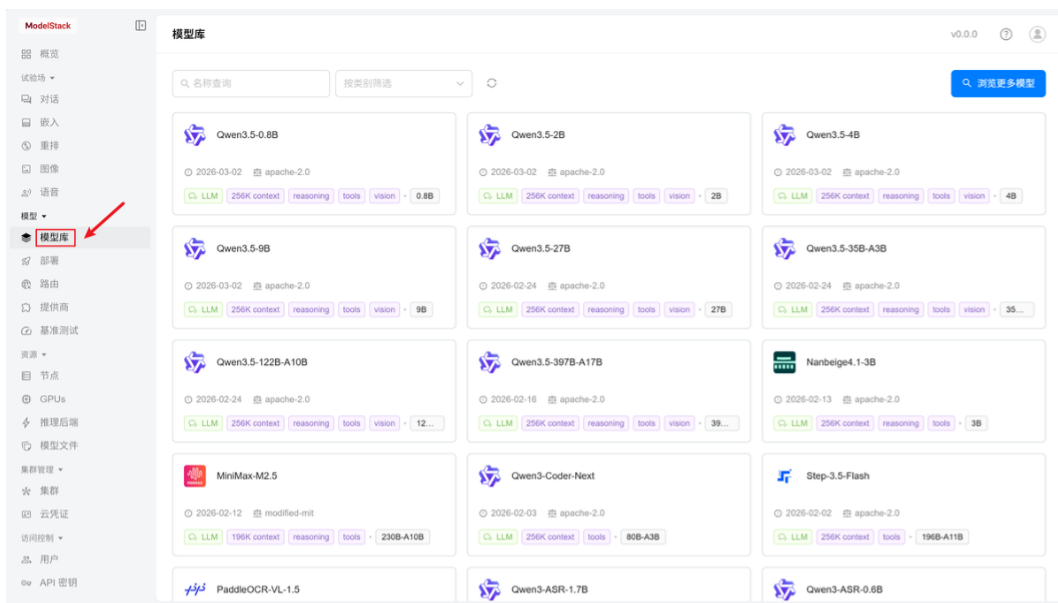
ModelStack

概览
试验场
对话
嵌入
重排
图像
语音
模型
模型库
部署
路由
提供商
基准测试
资源
节点
GPUs
推理后端
模型文件
集群管理
集群
云凭证
访问控制
用户
API 密钥

模型库

v0.0.0

名称查询
按类别筛选
浏览更多模型

Qwen3.5-0.8B
2026-03-02 apache-2.0
LLM 256K context reasoning tools vision 0.8B

Qwen3.5-2B
2026-03-02 apache-2.0
LLM 256K context reasoning tools vision 2B

Qwen3.5-4B
2026-03-02 apache-2.0
LLM 256K context reasoning tools vision 4B

Qwen3.5-9B
2026-03-02 apache-2.0
LLM 256K context reasoning tools vision 9B

Qwen3.5-27B
2026-02-24 apache-2.0
LLM 256K context reasoning tools vision 27B

Qwen3.5-35B-A3B
2026-02-24 apache-2.0
LLM 256K context reasoning tools vision 35...

Qwen3.5-122B-A10B
2026-02-24 apache-2.0
LLM 256K context reasoning tools vision 12...

Qwen3.5-397B-A17B
2026-02-16 apache-2.0
LLM 256K context reasoning tools vision 39...

Nanbeige4.1-3B
2026-02-13 apache-2.0
LLM 256K context reasoning tools 3B

MiniMax-M2.5
2026-02-12 modified-mit
LLM 196K context reasoning tools 230B-A10B

Qwen3-Coder-Next
2026-02-03 apache-2.0
LLM 256K context tools 80B-A3B

Step-3.5-Flash
2026-02-02 apache-2.0
LLM 256K context tools 196B-A11B

PaddleOCR-VL-1.5

Qwen3-ASR-1.7B

Qwen3-ASR-0.6B